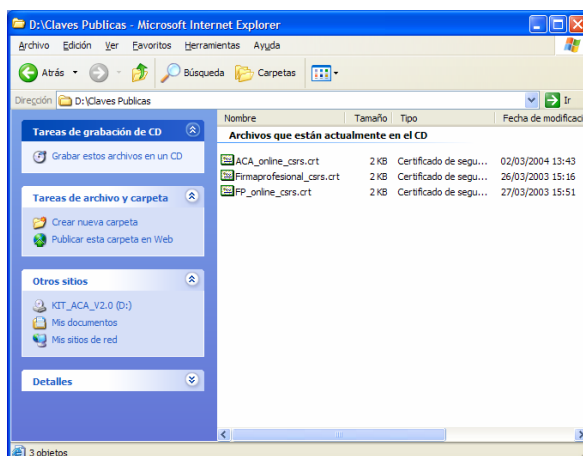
D:\Claves Publicas - Microsoft Internet Explorer

Archivo Edición Ver Favoritos Herramientas Ayuda

Atrás Búsqueda Carpetas

Dirección D:\Claves Publicas Ir

Tareas de grabación de CD

Grabar estos archivos en un CD

Tareas de archivo y carpeta

Crear nueva carpeta

Publicar esta carpeta en Web

Otros sitios

KIT_ACA_V2.0 (D:)

Mis documentos

Mis sitios de red

Detalles

| Nombre | Tamaño | Tipo | Fecha de modificació |
|---|---|---|---|
| Archivos que están actualmente en el CD | | | |
| ACA_online_csrs.crt | 2 KB | Certificado de segu... | 02/03/2004 13:43 |
| Firmaprofesional_csrs.crt | 2 KB | Certificado de segu... | 26/03/2003 15:16 |
| FP_online_csrs.crt | 2 KB | Certificado de segu... | 27/03/2003 15:51 |

3 objetos